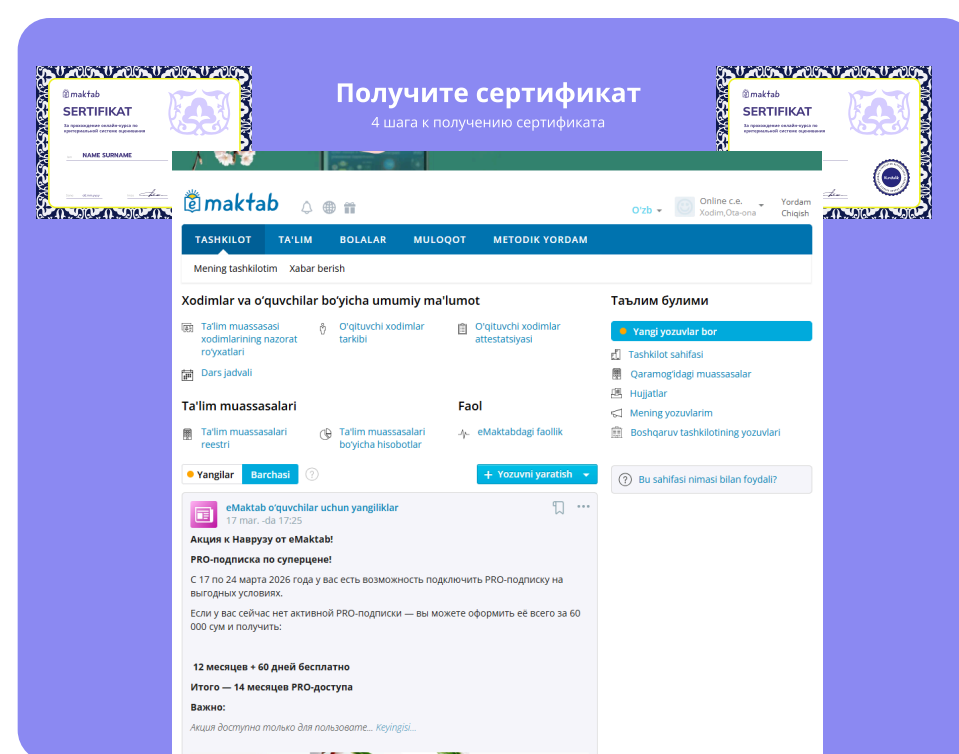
maktab
SERTIFIKAT
За прохождение онлайн-курса по критериальной системе оценивания
NAME SURNAME

Получите сертификат
4 шага к получению сертификата

maktab
SERTIFIKAT
За прохождение онлайн-курса по критериальной системе оценивания

emaktab
O'zb
Online c.e.
Xodim,Ota-ona
Yordam
Chiqish

TASHKILOT
TA'LIM
BOLALAR
MULOQOT
METODIK YORDAM

Mening tashkilotim
Xabar berish

Xodimlar va o'quvchilar bo'yicha umumiy ma'lumot

Ta'lim muassasasi xodimlarining nazorat ro'yxatlari
O'qituvchi xodimlar tarkibi
O'qituvchi xodimlar attestatsiyasi
Dars jadvali

Ta'lim muassasalari
Ta'lim muassasalari reestri
Ta'lim muassasalari bo'yicha hisobotlar

Faol
eMaktabdagi faollik

Таълим булими
Yangi yozuvlar bor
Tashkilot sahifasi
Qaramog'idagi muassasalar
Hujjatlar
Mening yozuvlarim
Boshqaruv tashkilotining yozuvlari

Bu sahifasi nimasi bilan foydali?

Yangilar
Barchasi
?
+ Yozuvni yaratish

eMaktab o'quvchilar uchun yangiliklar
17 mar. -da 17:25

Акция к Наврузу от eMaktab!

PRO-подписка по суперцене!

С 17 по 24 марта 2026 года у вас есть возможность подключить PRO-подписку на выгодных условиях.

Если у вас сейчас нет активной PRO-подписки — вы можете оформить её всего за 60 000 сум и получить:

12 месяцев + 60 дней бесплатно

Итого — 14 месяцев PRO-доступа

Важно:

Акция доступна только для пользовате... Keyingisi...